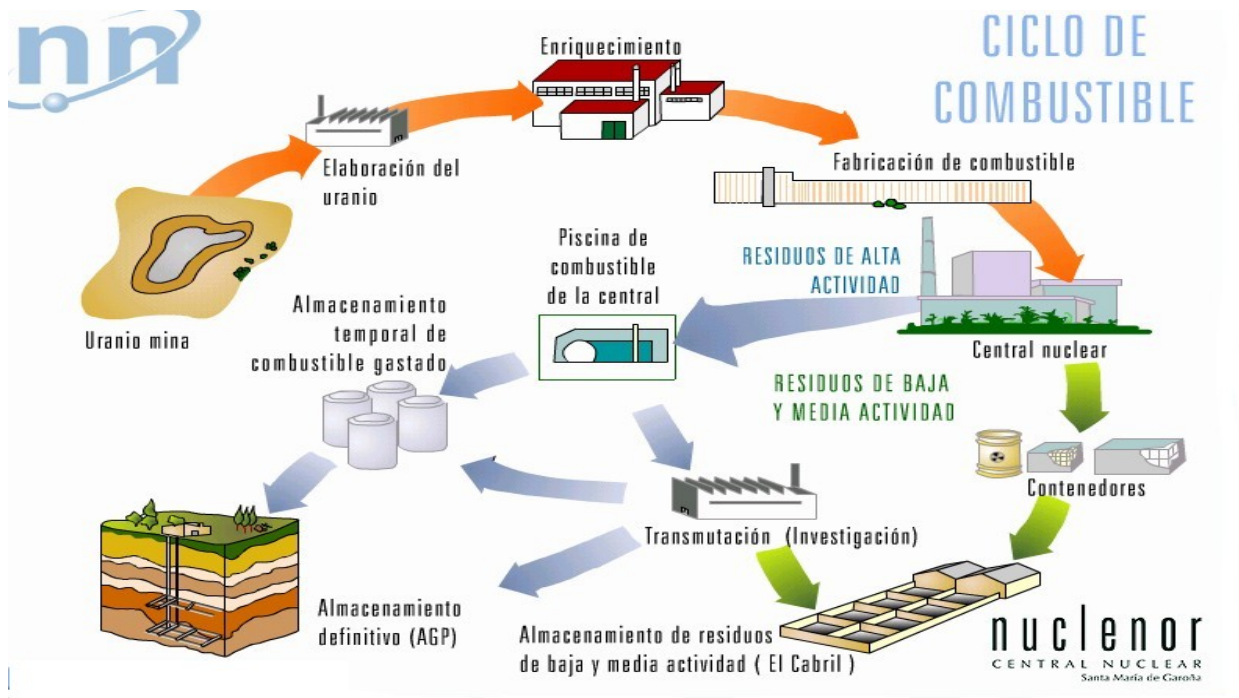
CICLO DE COMBUSTIBLE

Enriquecimiento

Elaboración del uranio

Fabricación de combustible

Uranio mina

Piscina de combustible de la central

RESIDUOS DE ALTA ACTIVIDAD

Almacenamiento temporal de combustible gastado

Central nuclear

RESIDUOS DE BAJA Y MEDIA ACTIVIDAD

Contenedores

Transmutación (Investigación)

Almacenamiento definitivo (AGP)

Almacenamiento de residuos de baja y media actividad ( El Cabril )

nuclenor
CENTRAL NUCLEAR
Santa María de Garoña